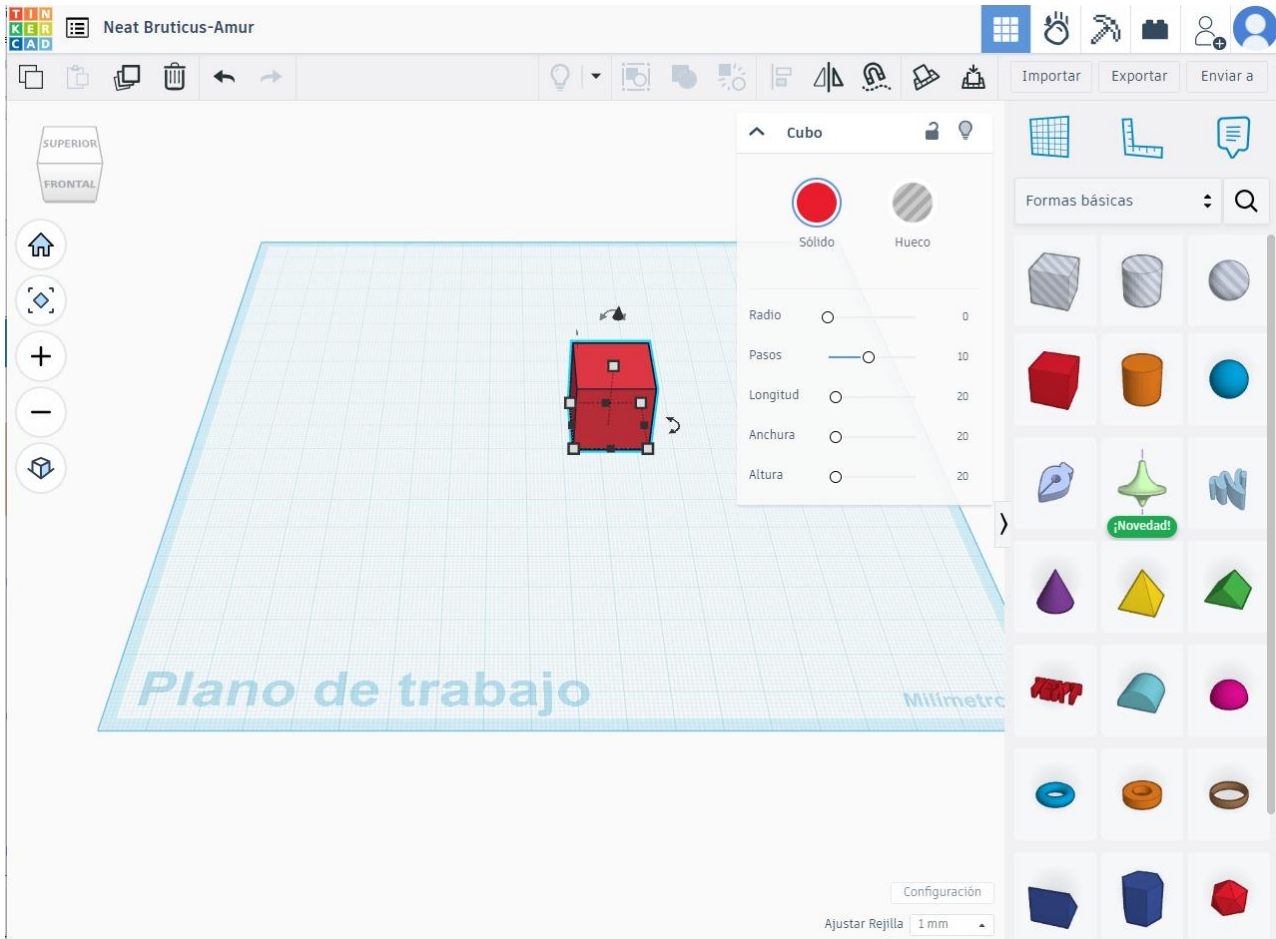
TIN
KER
CAD

Neat Bruticus-Amur

Importar
Exportar
Enviar a

SUPERIOR
FRONTAL

Cubo

Sólido
Hueco

| | |
|---|---|
| Radio | 0 |
| Pasos | 10 |
| Longitud | 20 |
| Anchura | 20 |
| Altura | 20 |

Formas básicas

¡Novedad!

Plano de trabajo

Milímetro

Configuración

Ajustar Rejilla 1 mm